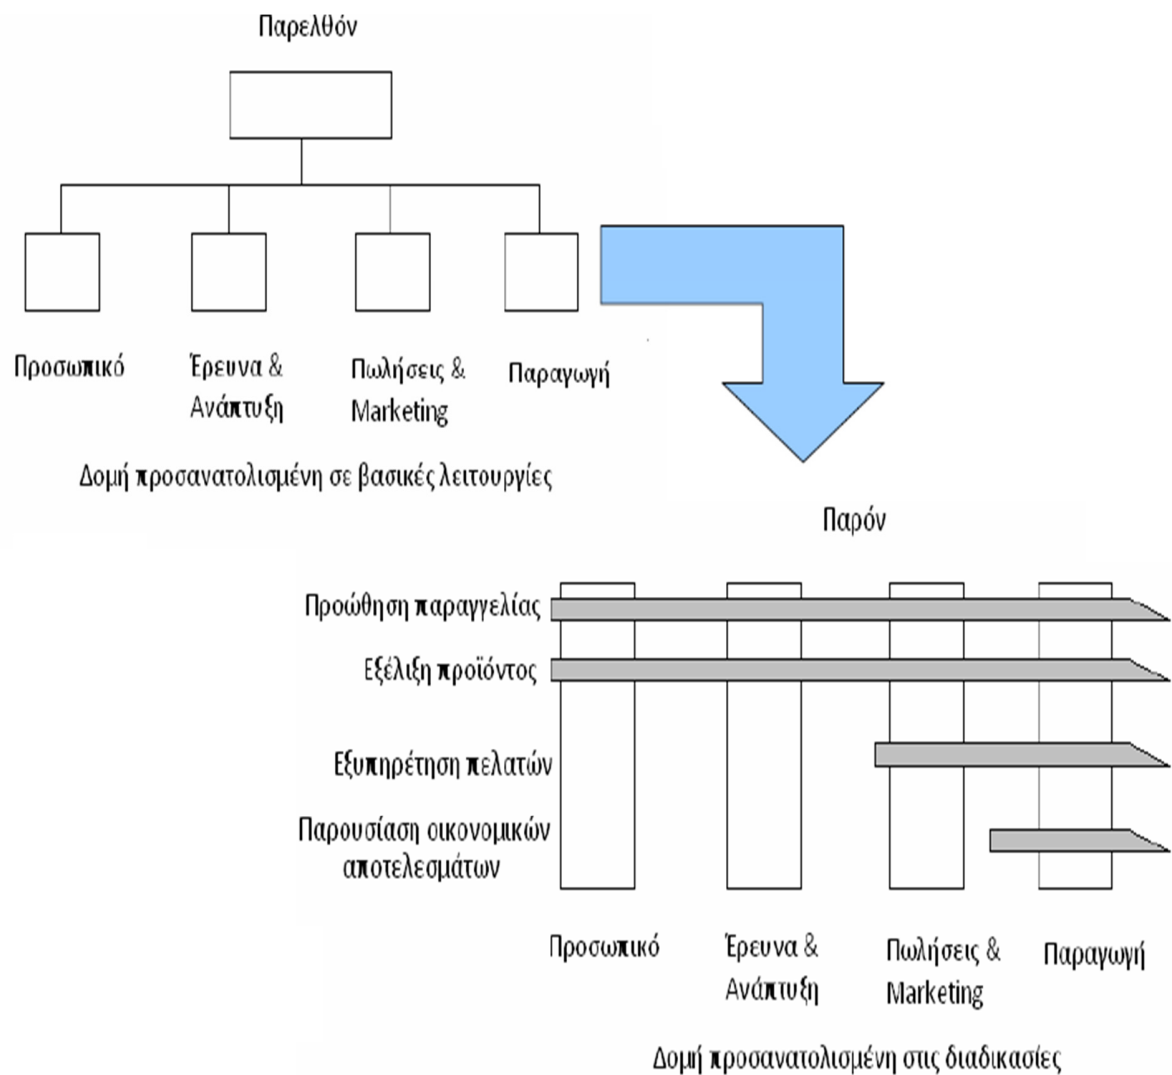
Παρελθόν

Προσωπικό

Έρευνα & Ανάπτυξη

Πωλήσεις & Marketing

Παραγωγή

Δομή προσανατολισμένη σε βασικές λειτουργίες

Παρόν

Προώθηση παραγγελίας

Εξέλιξη προϊόντος

Εξυπηρέτηση πελατών

Παρουσίαση οικονομικών αποτελεσμάτων

Προσωπικό

Έρευνα & Ανάπτυξη

Πωλήσεις & Marketing

Παραγωγή

Δομή προσανατολισμένη στις διαδικασίες